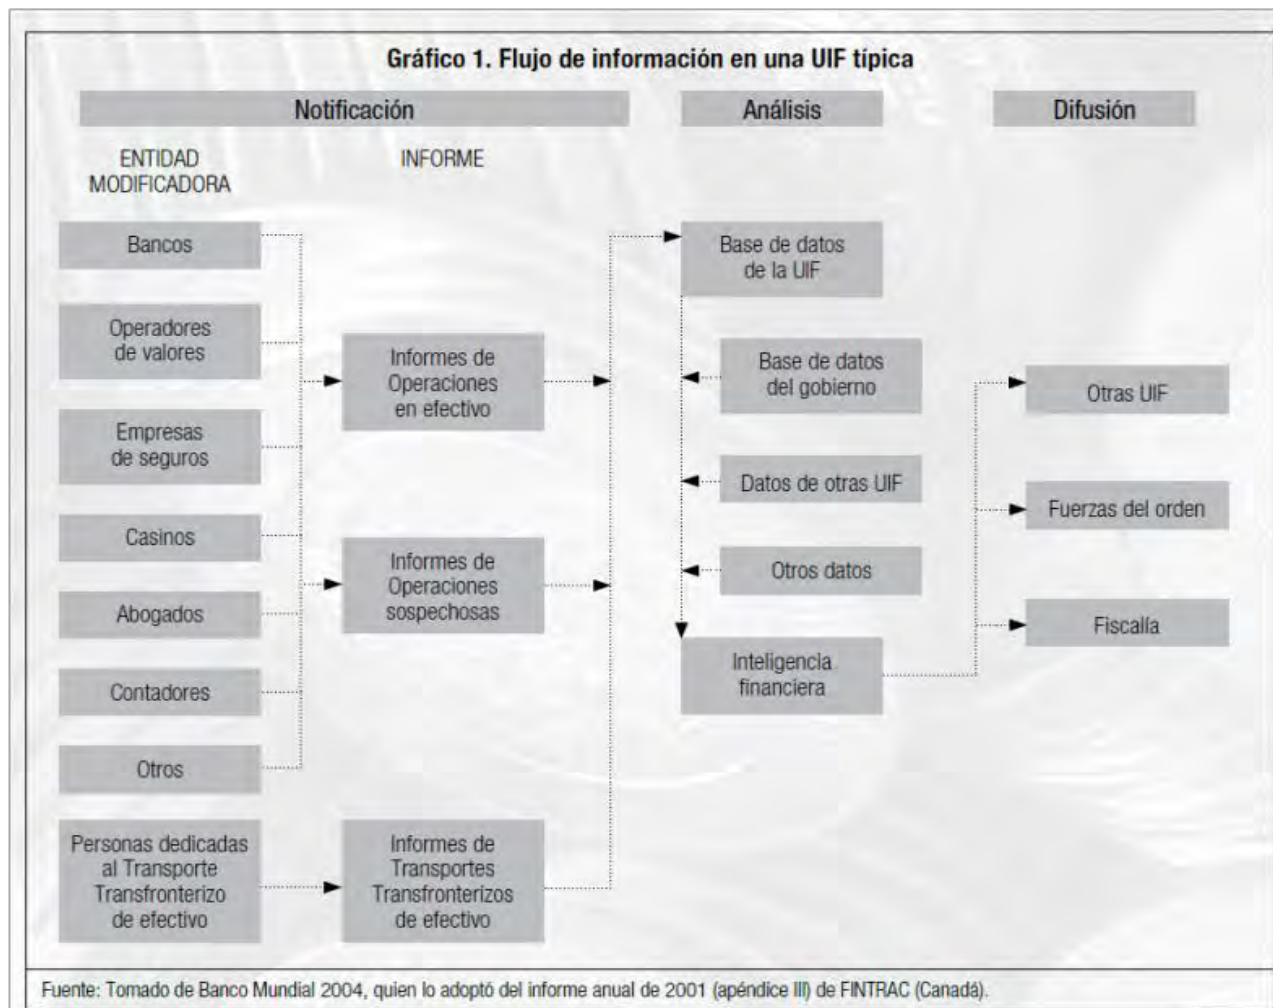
Gráfico 1. Flujo de información en una UIF típica

Notificación

Análisis

Difusión

ENTIDAD MODIFICADORA

INFORME

Bancos

Operadores de valores

Empresas de seguros

Casinos

Abogados

Contadores

Otros

Personas dedicadas al Transporte Transfronterizo de efectivo

Informes de Operaciones en efectivo

Informes de Operaciones sospechosas

Informes de Transportes Transfronterizos de efectivo

Base de datos de la UIF

Base de datos del gobierno

Datos de otras UIF

Otros datos

Inteligencia financiera

Otras UIF

Fuerzas del orden

Fiscalía

Fuente: Tomado de Banco Mundial 2004, quien lo adoptó del informe anual de 2001 (apéndice III) de FINTRAC (Canadá).